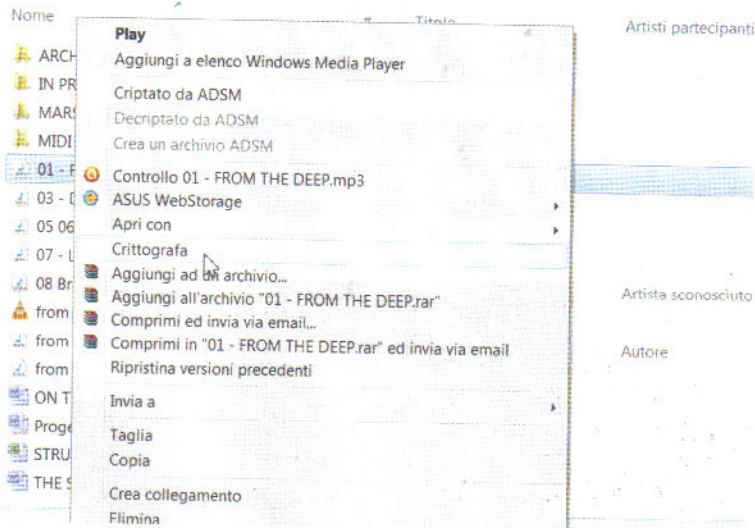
Nome

Titolo

Artisti partecipanti

ARCH

IN PR

MARS

MIDI

01 - F

03 - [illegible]

05 06

07 - L

08 Br

from

from

from

ON T

Proge

STRU

THE S

Play

Aggiungi a elenco Windows Media Player

Criptato da ADSM

Decriptato da ADSM

Crea un archivio ADSM

Controllo 01 - FROM THE DEEP.mp3

ASUS WebStorage

Apri con

Crittografa

Aggiungi ad un archivio...

Aggiungi all'archivio "01 - FROM THE DEEP.rar"

Comprimi ed invia via email...

Comprimi in "01 - FROM THE DEEP.rar" ed invia via email

Ripristina versioni precedenti

Invia a

Taglia

Copia

Crea collegamento

Elimina

Artista sconosciuto

Autore